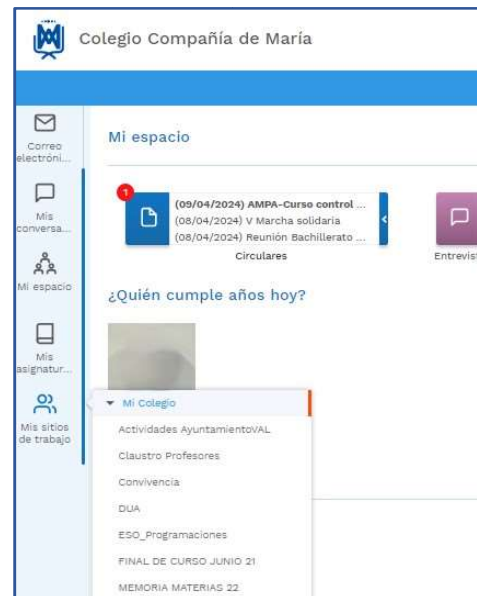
Colegio Compañía de María

Correo electróni...

Mis conversa...

Mi espacio

Mis asignatur...

Mis sitios de trabajo

Mi espacio

1

(09/04/2024) AMPA-Curso control ...
(08/04/2024) V Marcha solidaria
(08/04/2024) Reunión Bachillerato ...

Circulares

Entrevis

¿Quién cumple años hoy?

Mi Colegio

Actividades AyuntamientoVAL

Claustro Profesores

Convivencia

DUA

ESO_Programaciones

FINAL DE CURSO JUNIO 21

MEMORIA MATERIAS 22